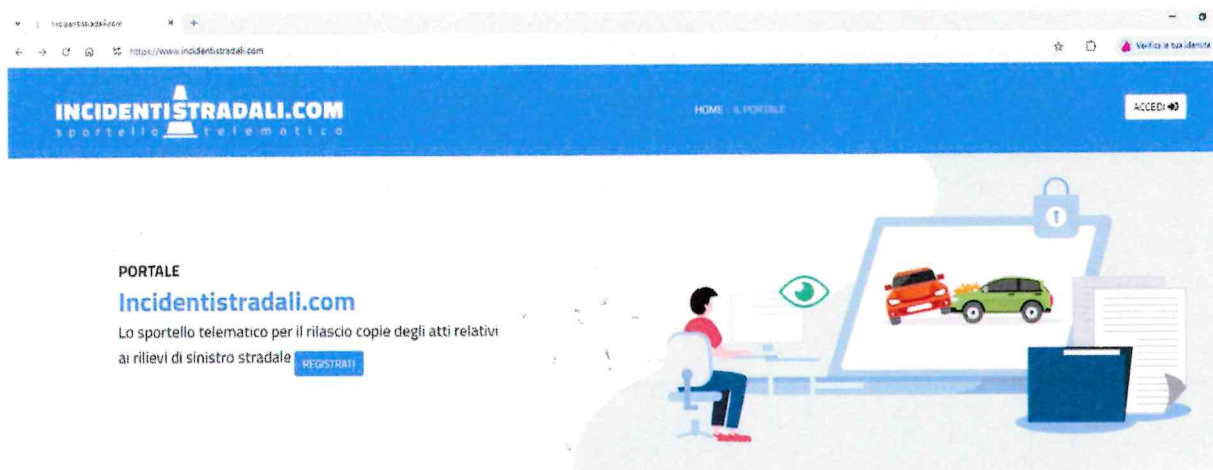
incidentistradali.com

https://www.incidentistradali.com

Verifica la tua identità

INCIDENTISTRADALI.COM
sportello telematico

HOME IL PORTALE

ACCEDI

PORTALE
Incidentistradali.com
Lo sportello telematico per il rilascio copie degli atti relativi ai rilievi di sinistro stradale REGISTRATI